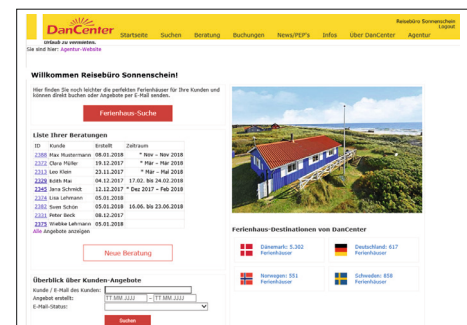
DanCenter
Urlaub zu vermieten.

Startseite Suchen Beratung Buchungen News/PEP's Info Über DanCenter Agentur

Reisebüro Sonnenschein
Logout

Sie sind hier: Agentur-Website

Willkommen Reisebüro Sonnenschein!

Hier finden Sie noch leichter die perfekten Ferienhäuser für Ihre Kunden und können direkt buchen oder Angebote per E-Mail senden.

Ferienhaus-Suche

Liste Ihrer Beratungen

| ID | Kunde | Erstellt | Zeitraum |
|---|---|---|---|
| 2388 | Max Mustermann | 08.01.2018 | * Nov – Nov 2018 |
| 2372 | Clara Müller | 19.12.2017 | * Mar – Mar 2018 |
| 2313 | Leo Klein | 23.11.2017 | * Mai – Mai 2018 |
| 2328 | Keith Mai | 04.12.2017 | 17.02. bis 24.02.2018 |
| 2345 | Jana Schmidt | 12.12.2017 | * Dez 2017 – Feb 2018 |
| 2376 | Lisa Lehmann | 05.01.2018 | |
| 2382 | Sven Schön | 05.01.2018 | 16.06. bis 23.06.2018 |
| 2331 | Peter Beck | 08.12.2017 | |
| 2375 | Wiebke Lehmann | 05.01.2018 | |

Alle Angebote anzeigen

Neue Beratung

Überblick über Kunden-Angebote

Kunde / E-Mail des Kunden:
Angebot erstellt: TT.MM.JJJJ – TT.MM.JJJJ
E-Mail-Status:

Suchen

Ferienhaus-Destinationen von DanCenter

Dänemark: 5.302 Ferienhäuser
Deutschland: 617 Ferienhäuser
Norwegen: 551 Ferienhäuser
Schweden: 858 Ferienhäuser